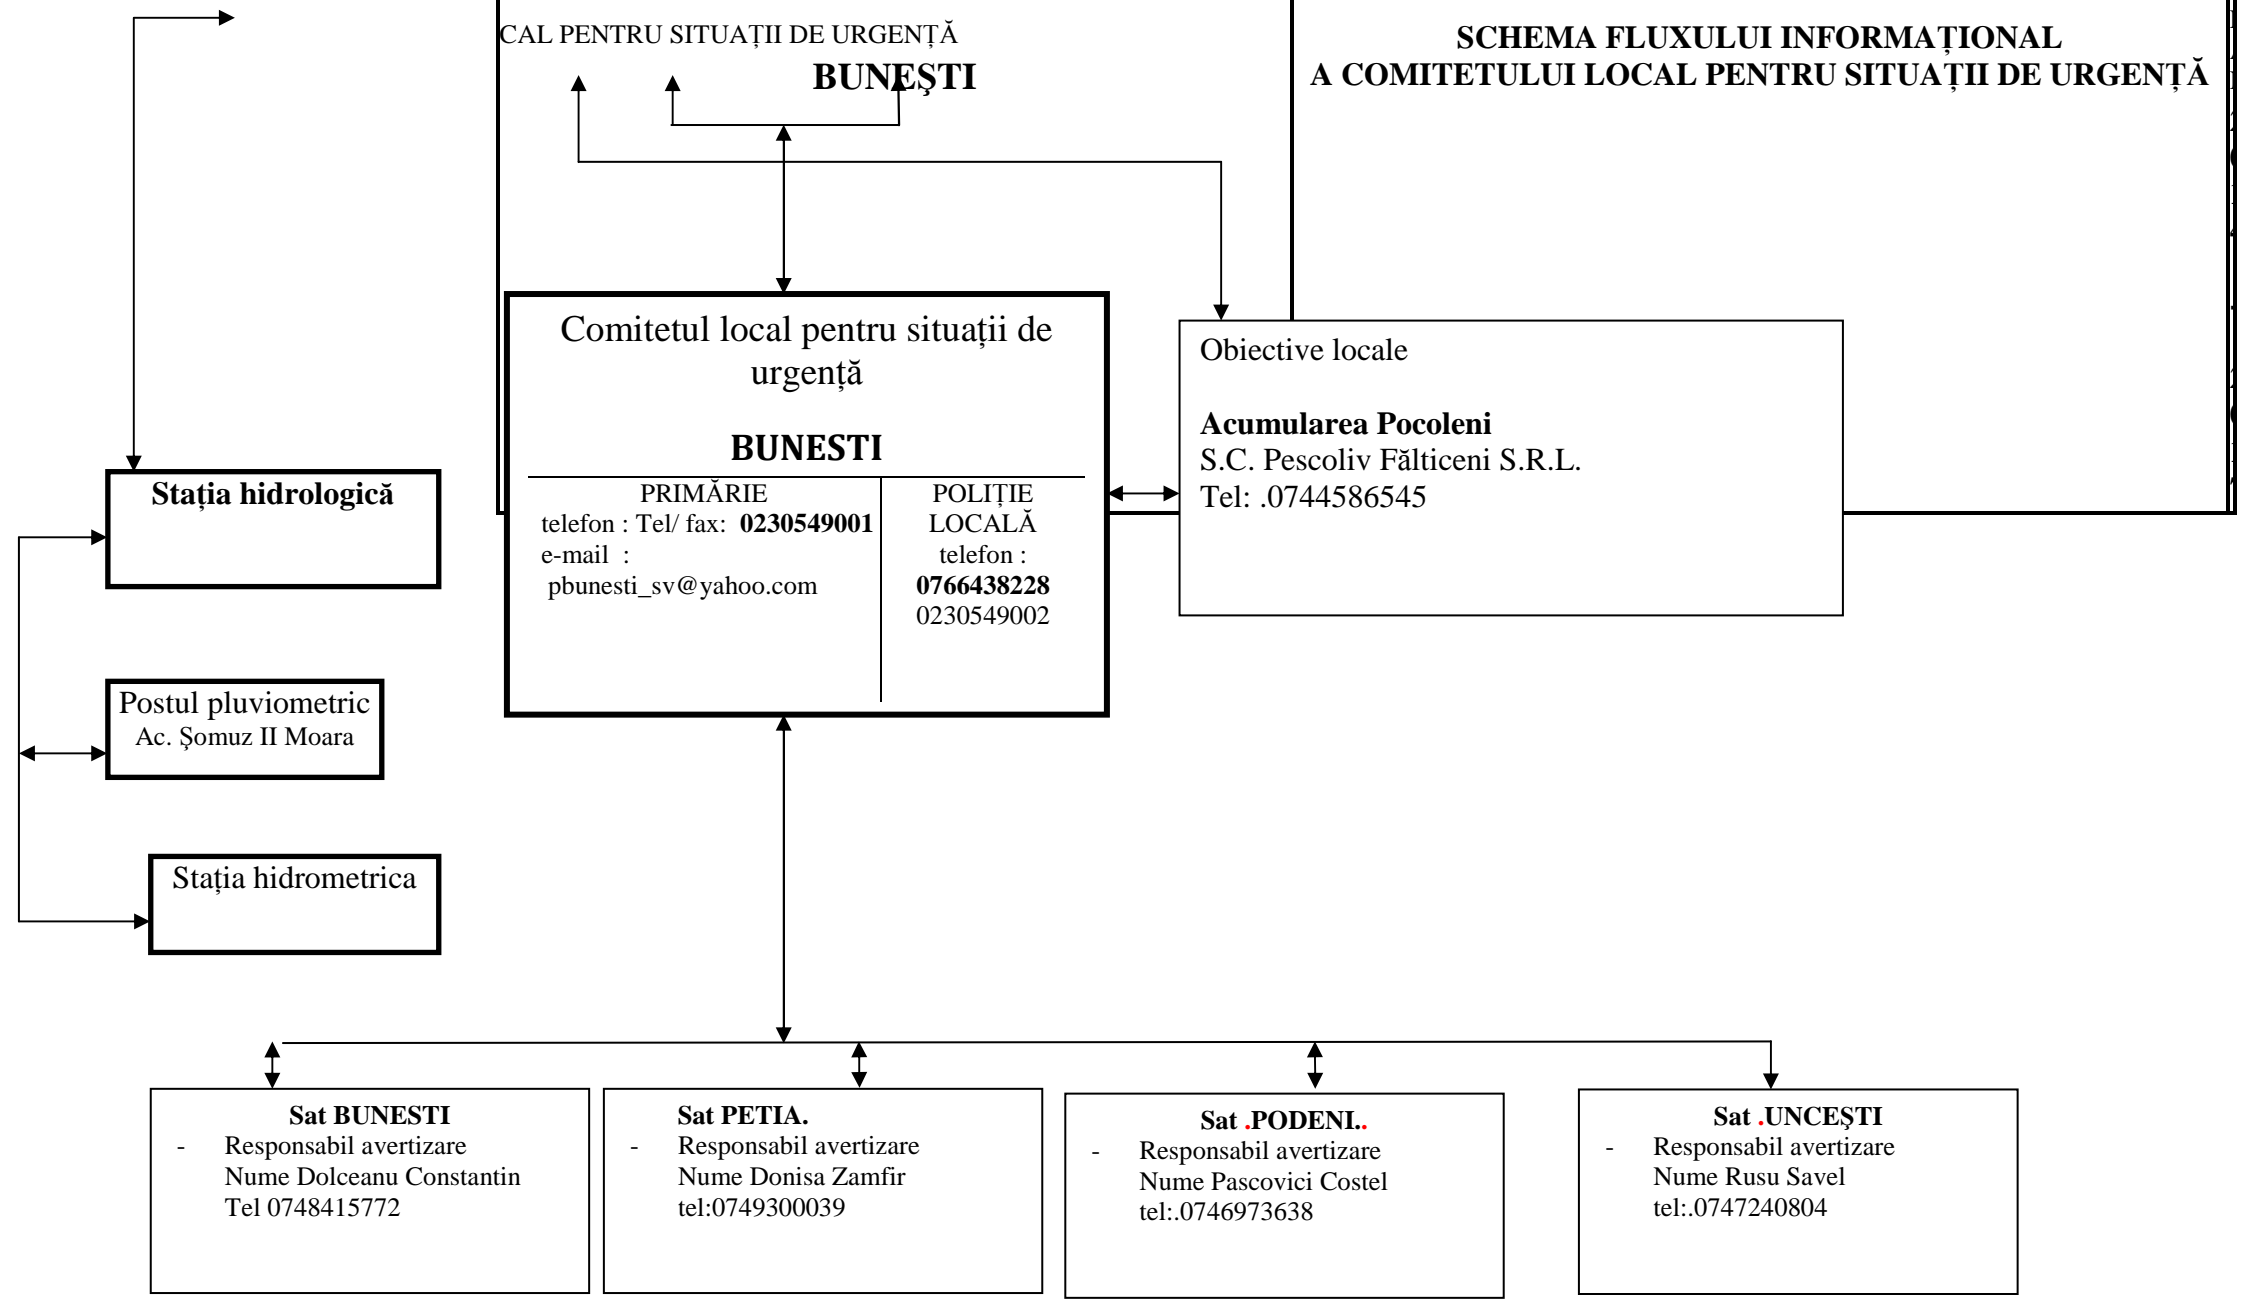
CAL PENTRU SITUAȚII DE URGENȚĂ

BUNEŞTI

SCHEMA FLUXULUI INFORMAȚIONAL
A COMITETULUI LOCAL PENTRU SITUAȚII DE URGENȚĂ

Comitetul local pentru situații de urgență

BUNESTI

PRIMĂRIE
telefon : Tel/ fax: **0230549001**
e-mail :
pbunesti_sv@yahoo.com

POLIȚIE LOCALĂ
telefon :
**0766438228**
0230549002

Obiective locale

**Acumularea Pocoleni**
S.C. Pescoliv Fălticeni S.R.L.
Tel: .0744586545

**Stația hidrologică**

Postul pluviometric
Ac. Şomuz II Moara

Stația hidrometrica

**Sat BUNESTI**
- Responsabil avertizare
Nume Dolceanu Constantin
Tel 0748415772

**Sat PETIA.**
- Responsabil avertizare
Nume Donisa Zamfir
tel:0749300039

**Sat .PODENI..**
- Responsabil avertizare
Nume Pascovici Costel
tel:.0746973638

**Sat .UNCEȘTI**
- Responsabil avertizare
Nume Rusu Savel
tel:.0747240804